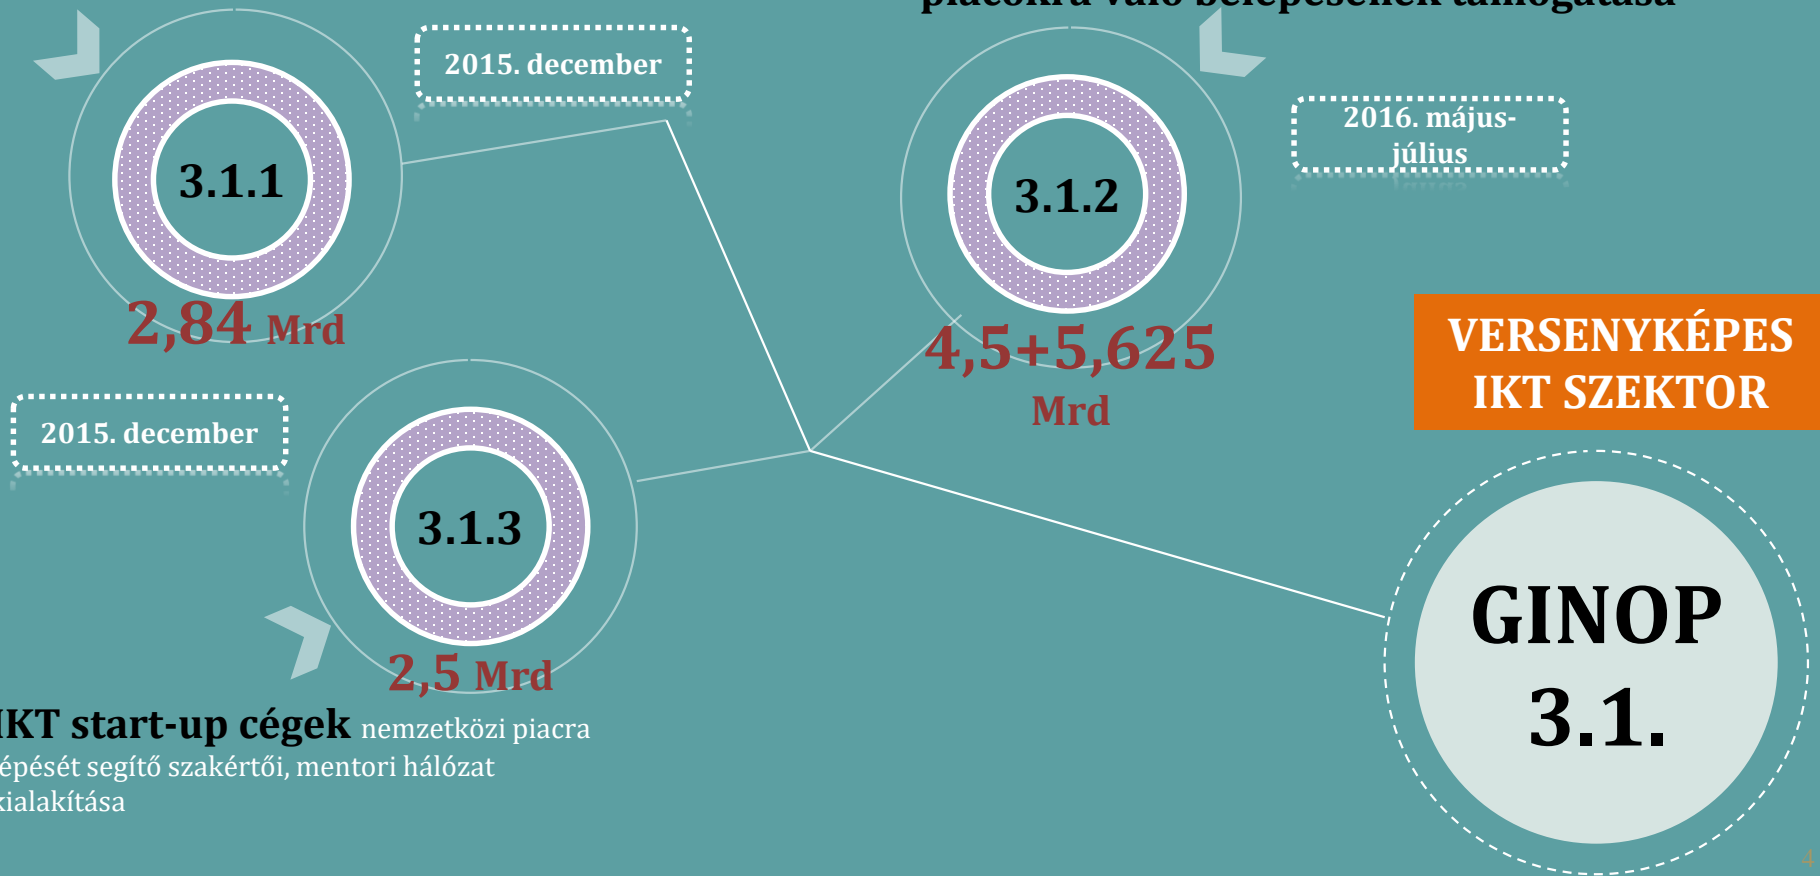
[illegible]

2015. december

3.1.1

2,84 Mrd

2015. december

3.1.3

2,5 Mrd

IKT start-up cégek nemzetközi piacra lépését segítő szakértői, mentori hálózat kialakítása

3.1.2

2016. május-július

4,5+5,625 Mrd

VERSENYKÉPES IKT SZEKTOR

GINOP 3.1.

4